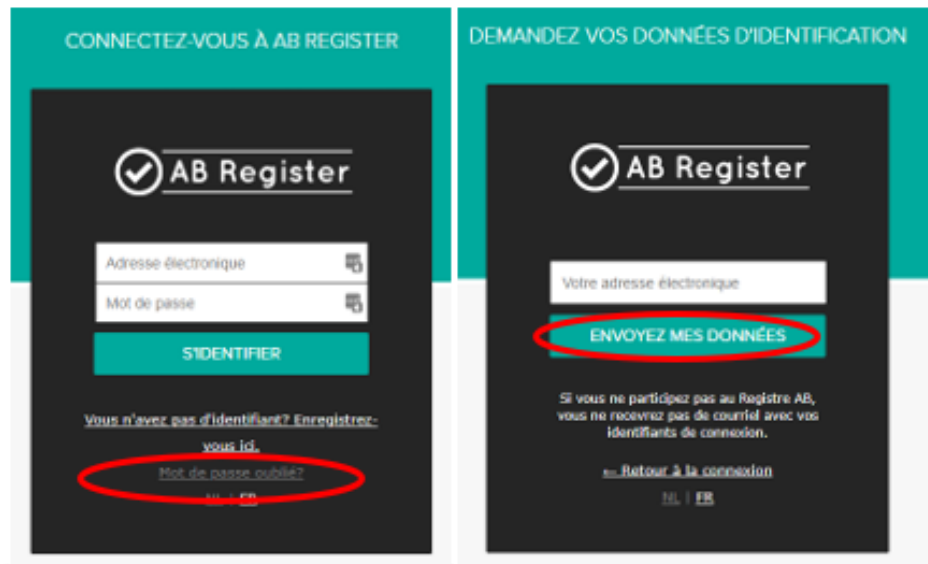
CONNECTEZ-VOUS À AB REGISTER

AB Register

Adresse électronique

Mot de passe

S'IDENTIFIER

Vous n'avez pas d'identifiant? Enregistrez-vous ici.

Mot de passe oublié?

NL | FR

DEMANDEZ VOS DONNÉES D'IDENTIFICATION

AB Register

Votre adresse électronique

ENVOYEZ MES DONNÉES

Si vous ne participez pas au Registre AB, vous ne recevrez pas de courriel avec vos identifiants de connexion.

← Retour à la connexion

NL | FR